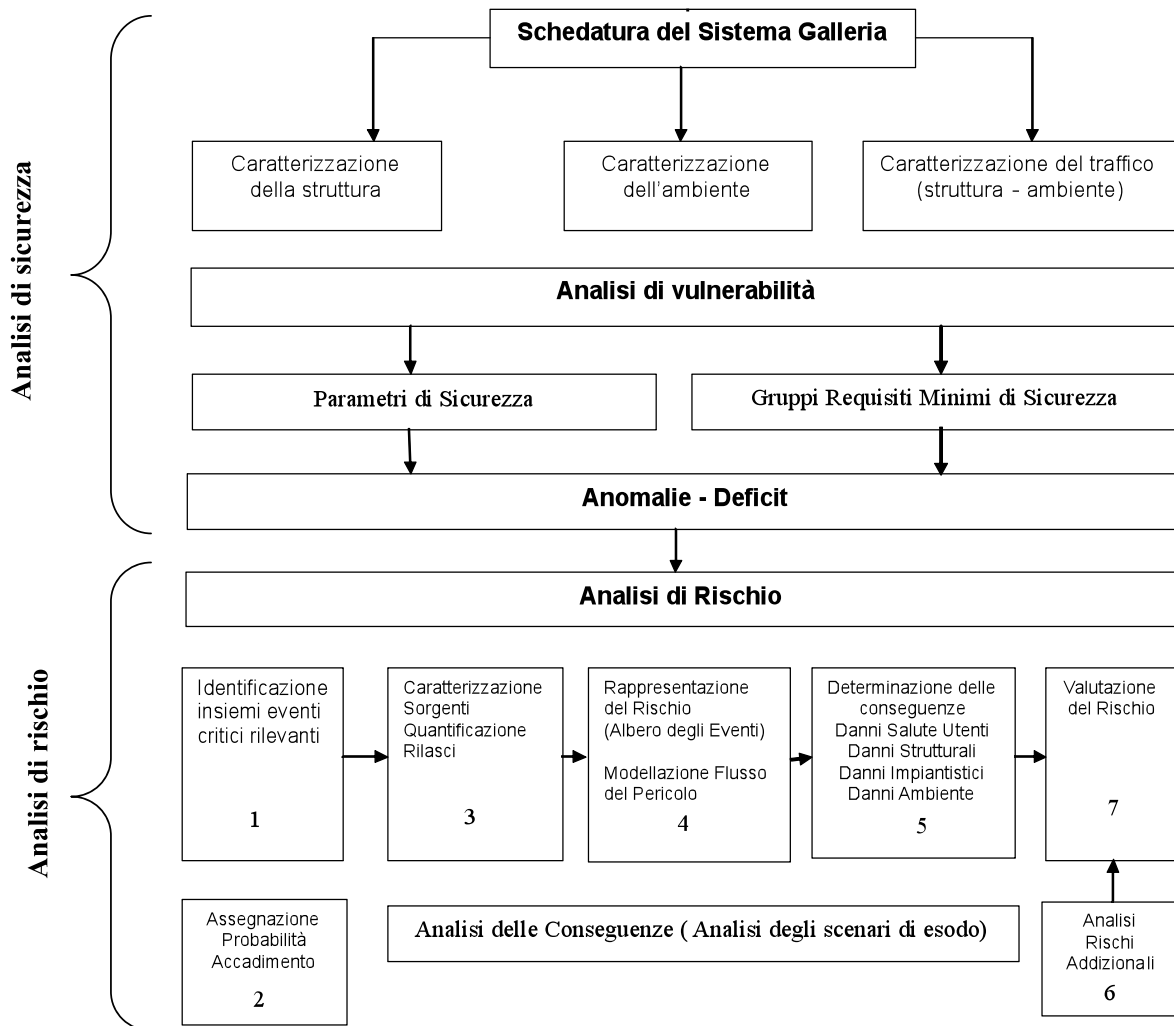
Analisi di sicurezza

Schedatura del Sistema Galleria

Caratterizzazione della struttura

Caratterizzazione dell'ambiente

Caratterizzazione del traffico (struttura - ambiente)

Analisi di vulnerabilità

Parametri di Sicurezza

Gruppi Requisiti Minimi di Sicurezza

Anomalie - Deficit

Analisi di rischio

Analisi di Rischio

Identificazione insiemi eventi critici rilevanti
1

Caratterizzazione Sorgenti Quantificazione Rilasci
3

Rappresentazione del Rischio (Albero degli Eventi)
Modellazione Flusso del Pericolo
4

Determinazione delle conseguenze
Danni Salute Utenti
Danni Strutturali
Danni Impiantistici
Danni Ambiente
5

Valutazione del Rischio
7

Assegnazione Probabilità Accadimento
2

Analisi delle Conseguenze ( Analisi degli scenari di esodo)

Analisi Rischi Addizionali
6